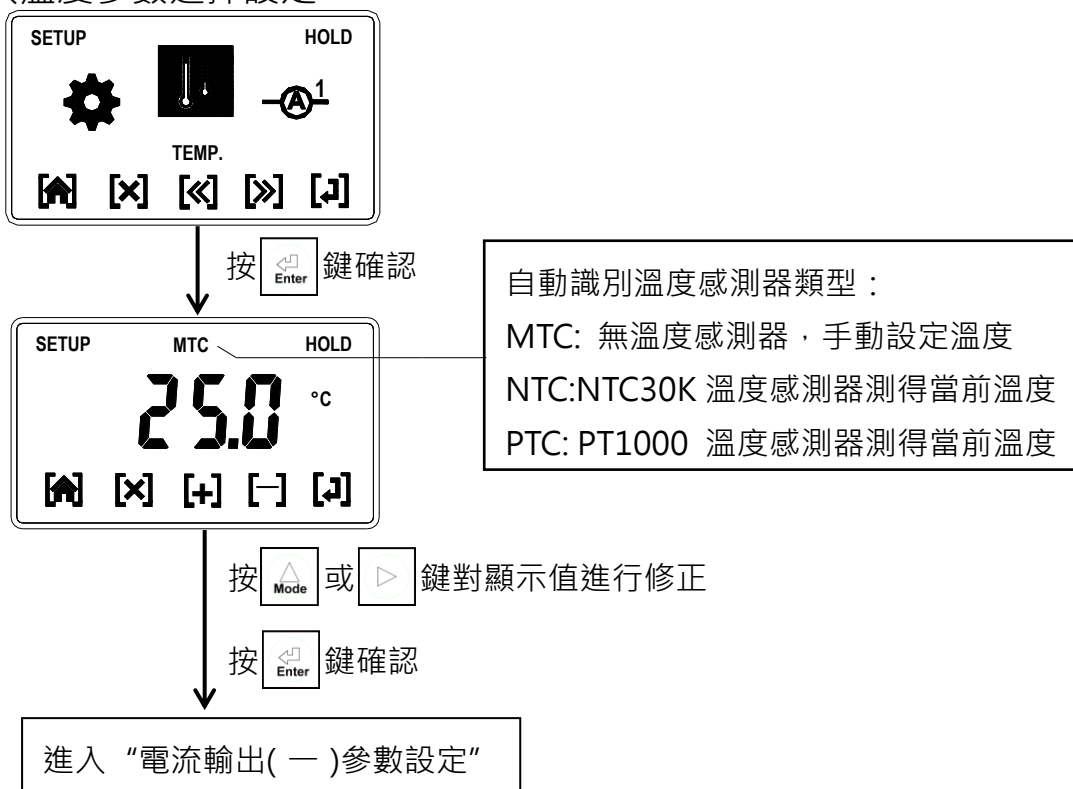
(溫度參數選擇設定

SETUP HOLD

1

TEMP.

按 Enter 鍵確認

SETUP MTC HOLD

25.0 °C

自動識別溫度感測器類型：
MTC: 無溫度感測器，手動設定溫度
NTC:NTC30K 溫度感測器測得當前溫度
PTC: PT1000 溫度感測器測得當前溫度

按 Mode 或 ▷ 鍵對顯示值進行修正

按 Enter 鍵確認

進入“電流輸出( 一 )參數設定”